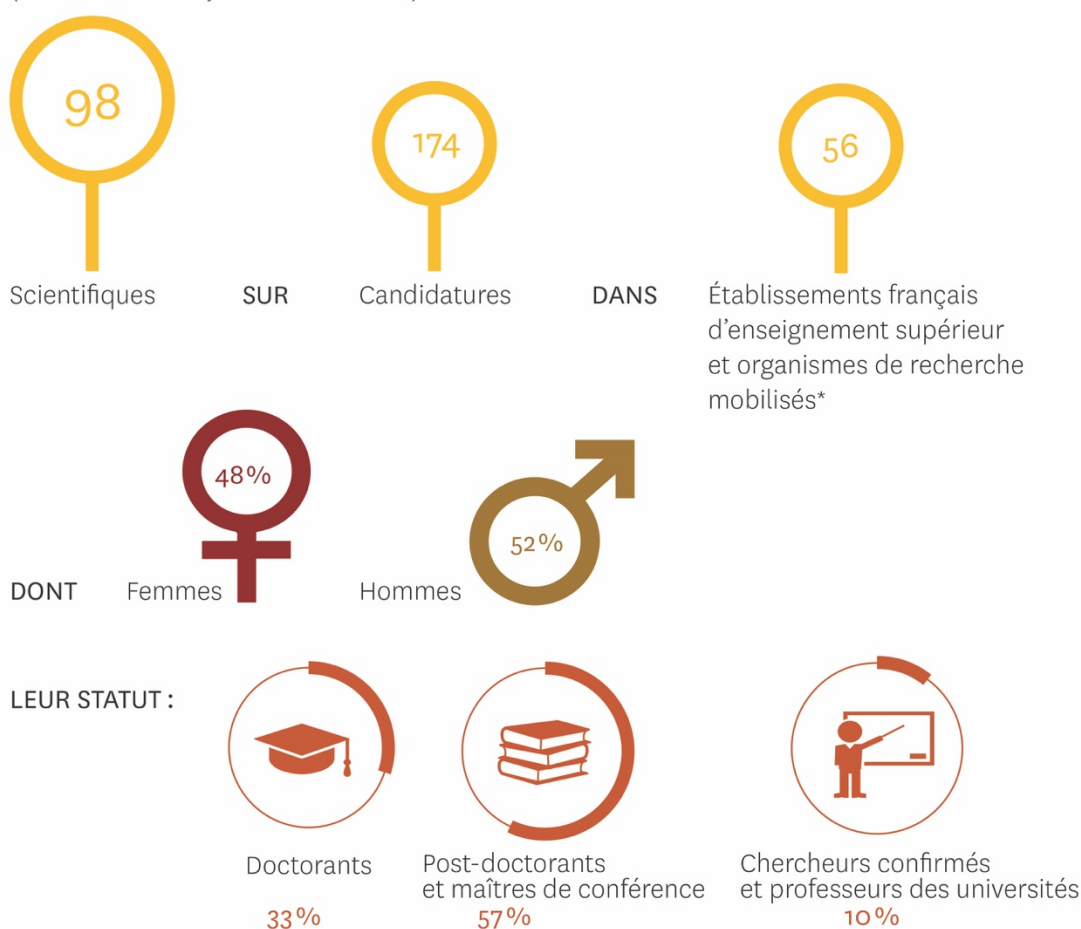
98

Scientifiques

SUR

174

Candidatures

DANS

56

Établissements français d'enseignement supérieur et organismes de recherche mobilisés*

DONT

48%

Femmes

52%

Hommes

LEUR STATUT :

Doctorants

33%

Post-doctorants et maîtres de conférence

57%

Chercheurs confirmés et professeurs des universités

10%